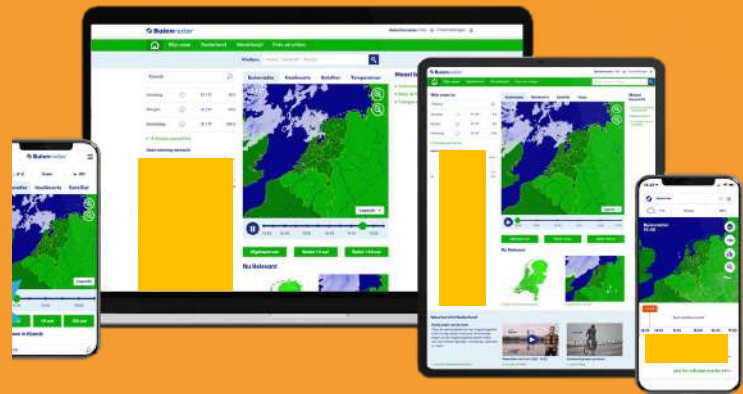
Buienradar

Mijn weer
Nederland
Wereldwijd
Foto en video

Buienradar
Hoosbuien
Satelliet
Temperatuur

Nu Relevant

Buienradar

Buienradar
Hoosbuien
Satelliet

Nu Relevant

Buienradar

Buienradar
Hoosbuien
Satelliet